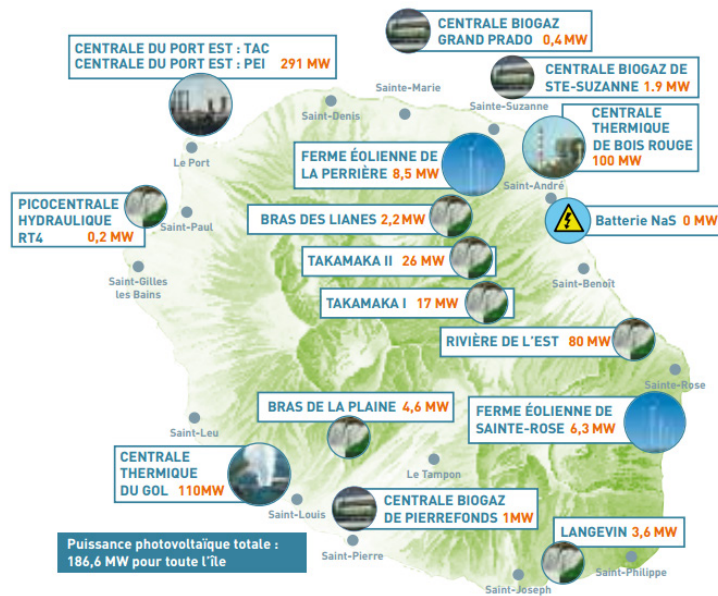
CENTRALE BIOGAZ GRAND PRADO 0,4 MW

CENTRALE DU PORT EST : TAC
CENTRALE DU PORT EST : PEI 291 MW

CENTRALE BIOGAZ DE STE-SUZANNE 1.9 MW

Sainte-Marie

Saint-Denis

Sainte-Suzanne

CENTRALE THERMIQUE DE BOIS ROUGE 100 MW

Le Port

FERME ÉOLIENNE DE LA PERRIÈRE 8,5 MW

Saint-André

PICOCENTRALE HYDRAULIQUE RT4 0,2 MW

Saint-Paul

BRAS DES LIANES 2,2 MW

Batterie NaS 0 MW

TAKAMAKA II 26 MW

Saint-Gilles les Bains

Saint-Benoît

TAKAMAKA I 17 MW

RIVIÈRE DE L'EST 80 MW

Sainte-Rose

BRAS DE LA PLAINE 4,6 MW

FERME ÉOLIENNE DE SAINTE-ROSE 6,3 MW

Saint-Leu

CENTRALE THERMIQUE DU GOL 110MW

Le Tampon

Saint-Louis

CENTRALE BIOGAZ DE PIERREFONDS 1MW

LANGEVIN 3,6 MW

Puissance photovoltaïque totale : 186,6 MW pour toute l'île

Saint-Pierre

Saint-Philippe

Saint-Joseph